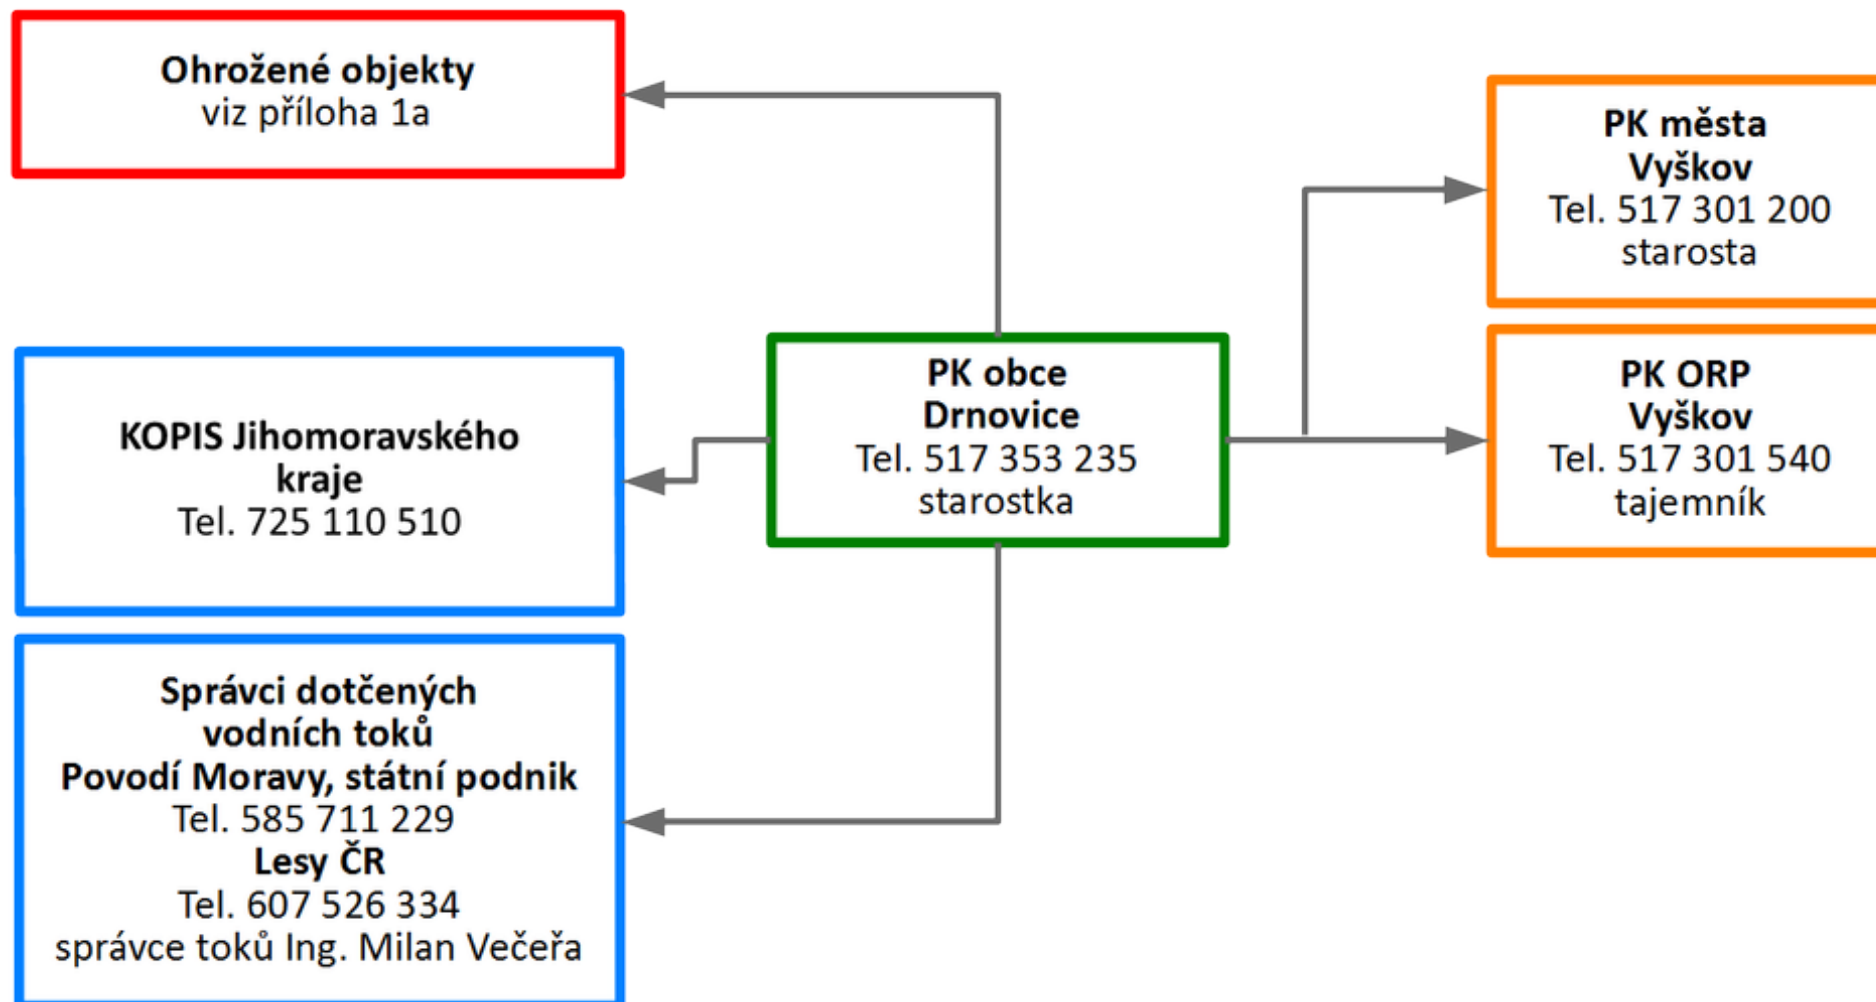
Ohrožené objekty
viz příloha 1a

PK města
Vyškov
Tel. 517 301 200
starosta

KOPIS Jihomoravského kraje
Tel. 725 110 510

PK obce
Drnovice
Tel. 517 353 235
starostka

PK ORP
Vyškov
Tel. 517 301 540
tajemník

Správci dotčených vodních toků
Povodí Moravy, státní podnik
Tel. 585 711 229
Lesy ČR
Tel. 607 526 334
správce toků Ing. Milan Večeřa